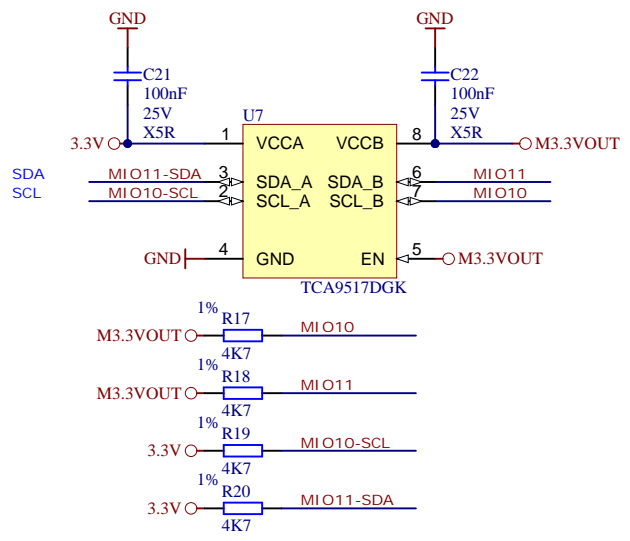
GND
C21
100nF
25V
X5R

GND
C22
100nF
25V
X5R

U7
3.3V
1 VCCA
VCCB 8
M3.3VOUT

SDA
SCL
MIO11-SDA 3 SDA_A
MIO10-SCL 2 SCL_A
SDA_B 6 MIO11
SCL_B 7 MIO10

GND 4 GND
EN 5 M3.3VOUT
TCA9517DGK

1%
R17
M3.3VOUT
4K7
MIO10

1%
R18
M3.3VOUT
4K7
MIO11

1%
R19
3.3V
4K7
MIO10-SCL

1%
R20
3.3V
4K7
MIO11-SDA